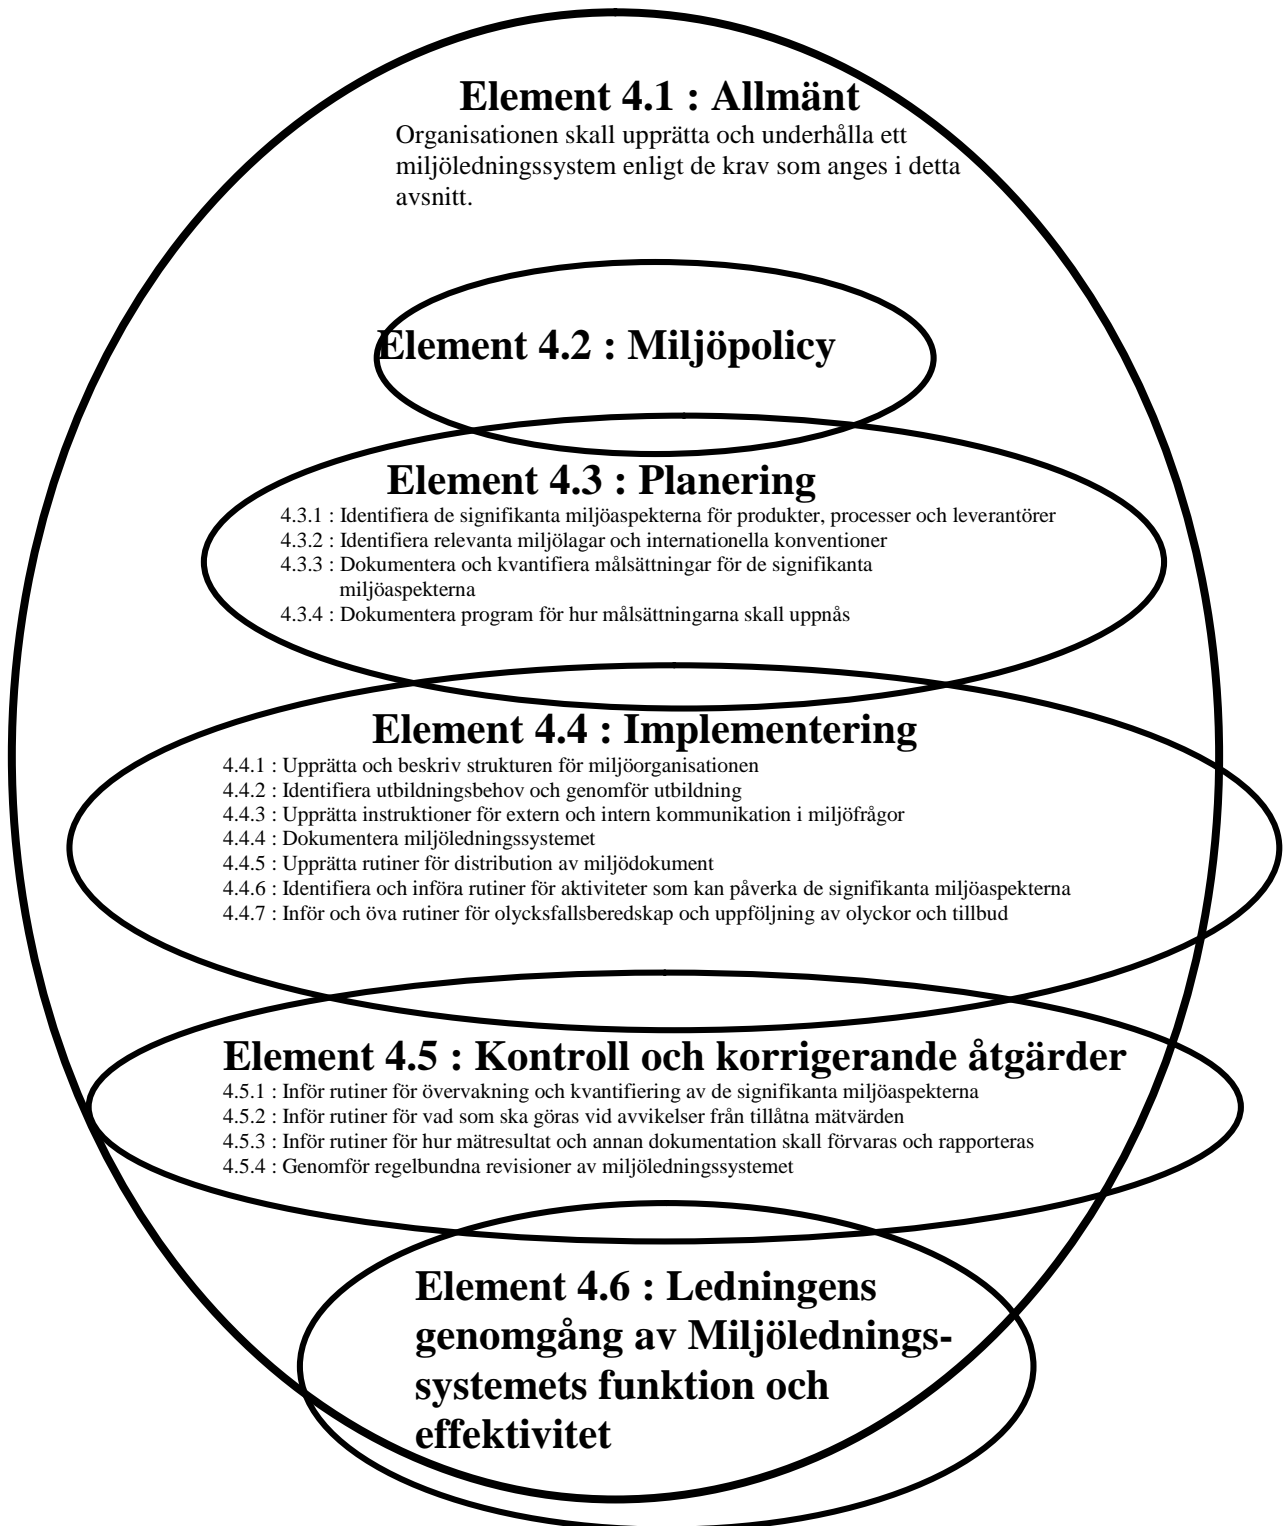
Element 4.1 : Allmänt

Organisationen skall upprätta och underhålla ett miljöledningssystem enligt de krav som anges i detta avsnitt.

Element 4.2 : Miljöpolicy

Element 4.3 : Planering

4.3.1 : Identifiera de signifikanta miljöaspekterna för produkter, processer och leverantörer
4.3.2 : Identifiera relevanta miljölagar och internationella konventioner
4.3.3 : Dokumentera och kvantifiera målsättningar för de signifikanta miljöaspekterna
4.3.4 : Dokumentera program för hur målsättningarna skall uppnås

Element 4.4 : Implementering

4.4.1 : Upprätta och beskriv strukturen för miljöorganisationen
4.4.2 : Identifiera utbildningsbehov och genomför utbildning
4.4.3 : Upprätta instruktioner för extern och intern kommunikation i miljöfrågor
4.4.4 : Dokumentera miljöledningssystemet
4.4.5 : Upprätta rutiner för distribution av miljödokument
4.4.6 : Identifiera och införa rutiner för aktiviteter som kan påverka de signifikanta miljöaspekterna
4.4.7 : Inför och öva rutiner för olycksfallsberedskap och uppföljning av olyckor och tillbud

Element 4.5 : Kontroll och korrigerande åtgärder

4.5.1 : Inför rutiner för övervakning och kvantifiering av de signifikanta miljöaspekterna
4.5.2 : Inför rutiner för vad som ska göras vid avvikelser från tillåtna mätvärden
4.5.3 : Inför rutiner för hur mätresultat och annan dokumentation skall förvaras och rapporteras
4.5.4 : Genomför regelbundna revisioner av miljöledningssystemet

Element 4.6 : Ledningens genomgång av Miljöledningssystemets funktion och effektivitet